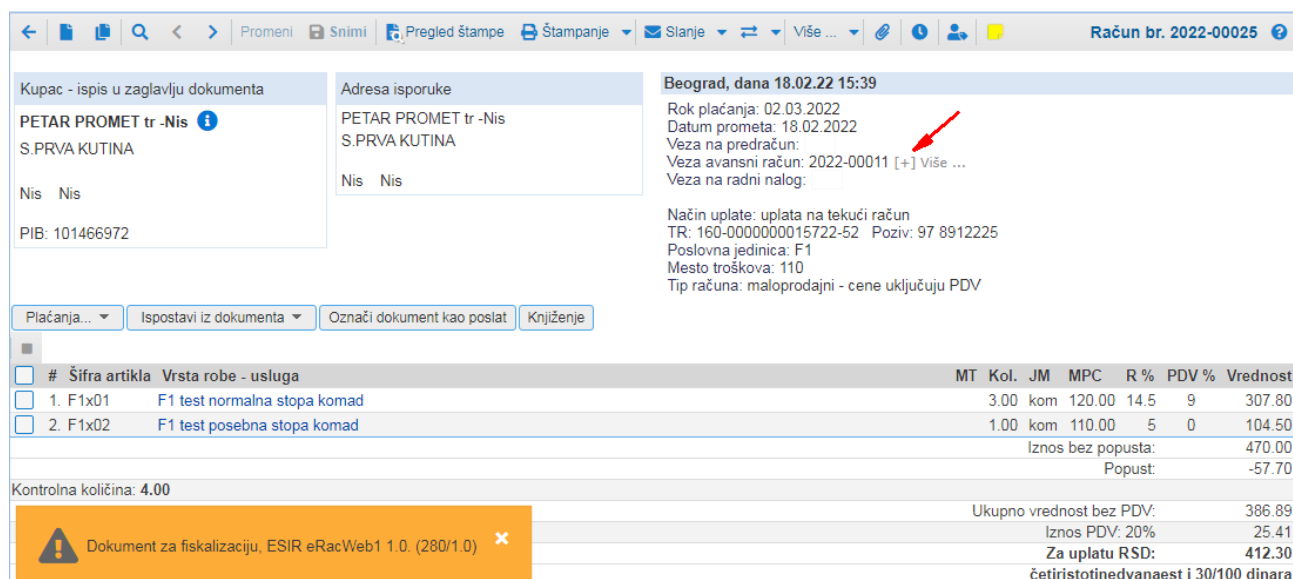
Promeni Snimi Pregled štampe Štampanje Slanje Više ... Račun br. 2022-00025

Kupac - ispis u zaglavlju dokumenta
PETAR PROMET tr -Nis
S.PRVA KUTINA

Nis Nis

PIB: 101466972

Adresa isporuke
PETAR PROMET tr -Nis
S.PRVA KUTINA

Nis Nis

Beograd, dana 18.02.22 15:39
Rok plaćanja: 02.03.2022
Datum prometa: 18.02.2022
Veza na predračun:
Veza avansni račun: 2022-00011 [+] Više ...
Veza na radni nalog:

Način uplate: uplata na tekući račun
TR: 160-0000000015722-52 Poziv: 97 8912225
Poslovna jedinica: F1
Mesto troškova: 110
Tip računa: maloprodajni - cene uključuju PDV

Plaćanja... Ispostavi iz dokumenta Označi dokument kao poslat Knjiženje

| # | Šifra artikla | Vrsta robe - usluga | MT | Kol. | JM | MPC | R % | PDV % | Vrednost |
|---|---|---|---|---|---|---|---|---|---|
| 1. | F1x01 | F1 test normalna stopa komad | | 3.00 | kom | 120.00 | 14.5 | 9 | 307.80 |
| 2. | F1x02 | F1 test posebna stopa komad | | 1.00 | kom | 110.00 | 5 | 0 | 104.50 |

Iznos bez popusta: 470.00
Popust: -57.70
Kontrolna količina: 4.00
Ukupno vrednost bez PDV: 386.89
Iznos PDV: 20% 25.41
Za uplatu RSD: 412.30
četiristotinedvanaest i 30/100 dinara

Dokument za fiskalizaciju, ESIR eRacWeb1 1.0. (280/1.0) ×